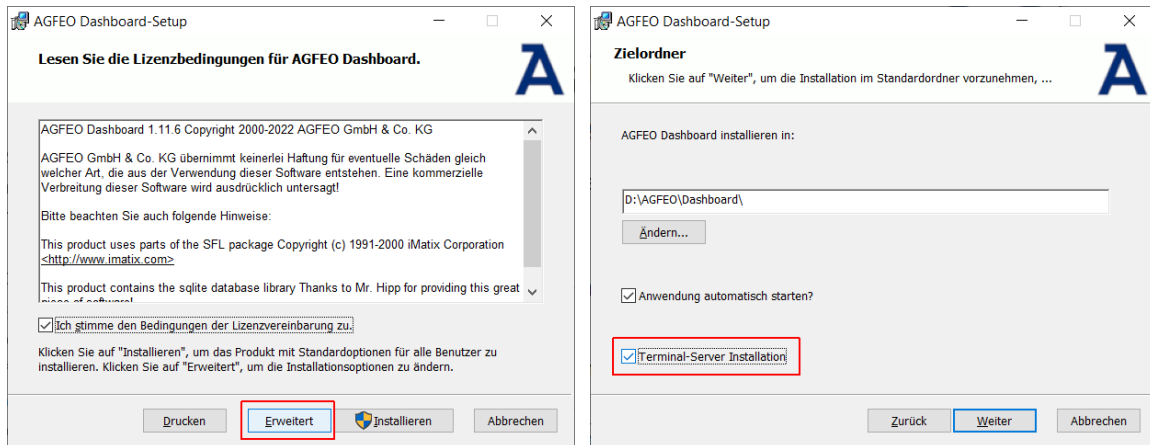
AGFEO Dashboard-Setup

Lesen Sie die Lizenzbedingungen für AGFEO Dashboard.

AGFEO Dashboard 1.11.6 Copyright 2000-2022 AGFEO GmbH & Co. KG

AGFEO GmbH & Co. KG übernimmt keinerlei Haftung für eventuelle Schäden gleich welcher Art, die aus der Verwendung dieser Software entstehen. Eine kommerzielle Verbreitung dieser Software wird ausdrücklich untersagt!

Bitte beachten Sie auch folgende Hinweise:

This product uses parts of the SFL package Copyright (c) 1991-2000 iMatix Corporation <http://www.imatix.com>

This product contains the sqlite database library Thanks to Mr. Hipp for providing this great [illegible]

Ich stimme den Bedingungen der Lizenzvereinbarung zu.

Klicken Sie auf "Installieren", um das Produkt mit Standardoptionen für alle Benutzer zu installieren. Klicken Sie auf "Erweitert", um die Installationsoptionen zu ändern.

Drucken Erweitert Installieren Abbrechen

AGFEO Dashboard-Setup

Zielordner

Klicken Sie auf "Weiter", um die Installation im Standardordner vorzunehmen, ...

AGFEO Dashboard installieren in:

D:\AGFEO\Dashboard\

Ändern...

Anwendung automatisch starten?

Terminal-Server Installation

Zurück Weiter Abbrechen